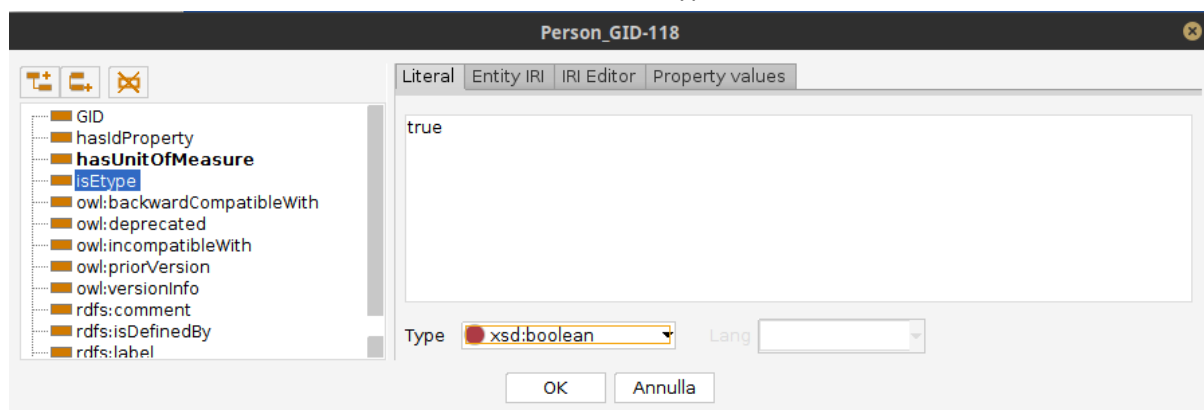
Person_GID-118

GID
hasIdProperty
hasUnitOfMeasure
isEtype
owl:backwardCompatibleWith
owl:deprecated
owl:incompatibleWith
owl:priorVersion
owl:versionInfo
rdfs:comment
rdfs:isDefinedBy
rdfs:label

Literal | Entity IRI | IRI Editor | Property values

true

Type xsd:boolean Lang

OK Annulla